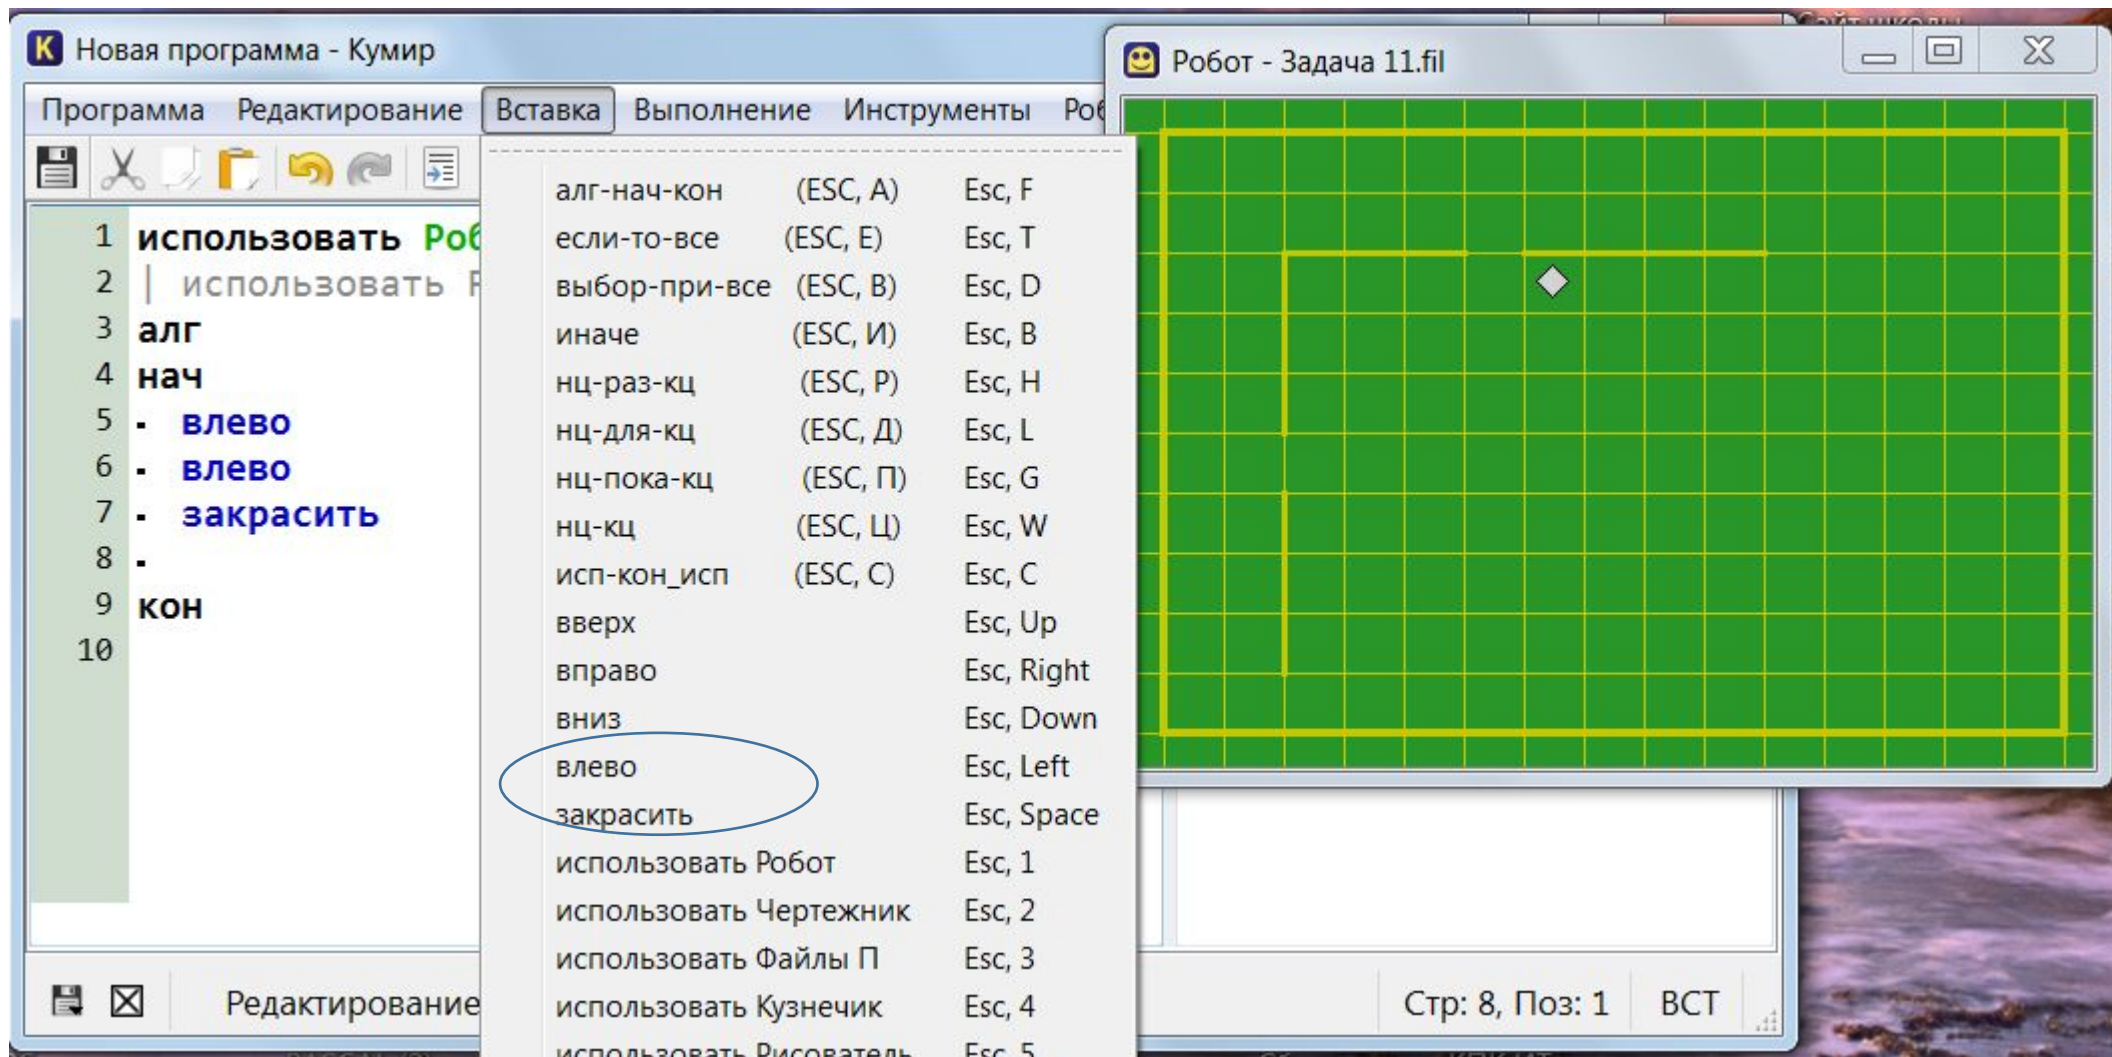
K Новая программа - Кумир

Программа Редактирование Вставка Выполнение Инструменты Роб

1 использовать Роб
2 | использовать Р
3 алг
4 нач
5 . влево
6 . влево
7 . закрасить
8 .
9 кон
10

| | | |
|---|---|---|
| алг-нач-кон | (ESC, А) | Esc, F |
| если-то-все | (ESC, Е) | Esc, T |
| выбор-при-все | (ESC, В) | Esc, D |
| иначе | (ESC, И) | Esc, B |
| нц-раз-кц | (ESC, Р) | Esc, H |
| нц-для-кц | (ESC, Д) | Esc, L |
| нц-пока-кц | (ESC, П) | Esc, G |
| нц-кц | (ESC, Ц) | Esc, W |
| исп-кон_исп | (ESC, С) | Esc, C |
| вверх | | Esc, Up |
| вправо | | Esc, Right |
| вниз | | Esc, Down |
| влево | | Esc, Left |
| закрасить | | Esc, Space |
| использовать Робот | | Esc, 1 |
| использовать Чертежник | | Esc, 2 |
| использовать Файлы П | | Esc, 3 |
| использовать Кузнечик | | Esc, 4 |
| использовать Рисователь | | Esc, 5 |

Робот - Задача 11.fil

Редактирование

Стр: 8, Поз: 1 ВСТ